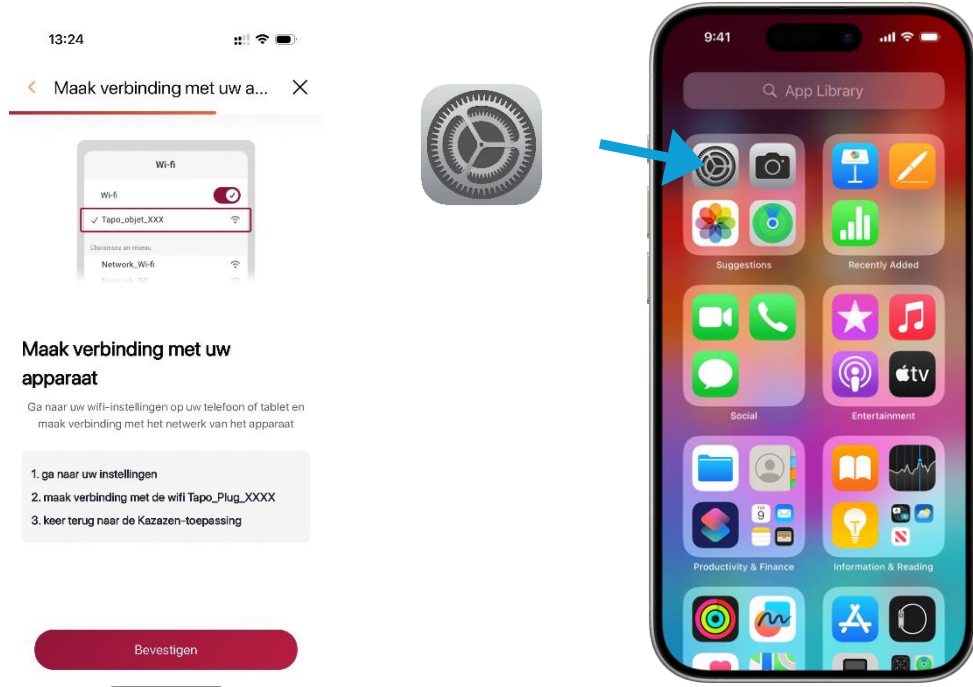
13:24

Maak verbinding met uw a...

Wi-fi

Wi-fi

Tapo_objet_XXX

Choisissez un réseau

Network_Wi-fi

Maak verbinding met uw apparaat

Ga naar uw wifi-instellingen op uw telefoon of tablet en maak verbinding met het netwerk van het apparaat

1. ga naar uw instellingen
2. maak verbinding met de wifi Tapo_Plug_XXXX
3. keer terug naar de Kazazen-toepassing

Bevestigen

9:41

App Library

Suggestions

Recently Added

Social

Entertainment

tv

9

Productivity & Finance

Information & Reading